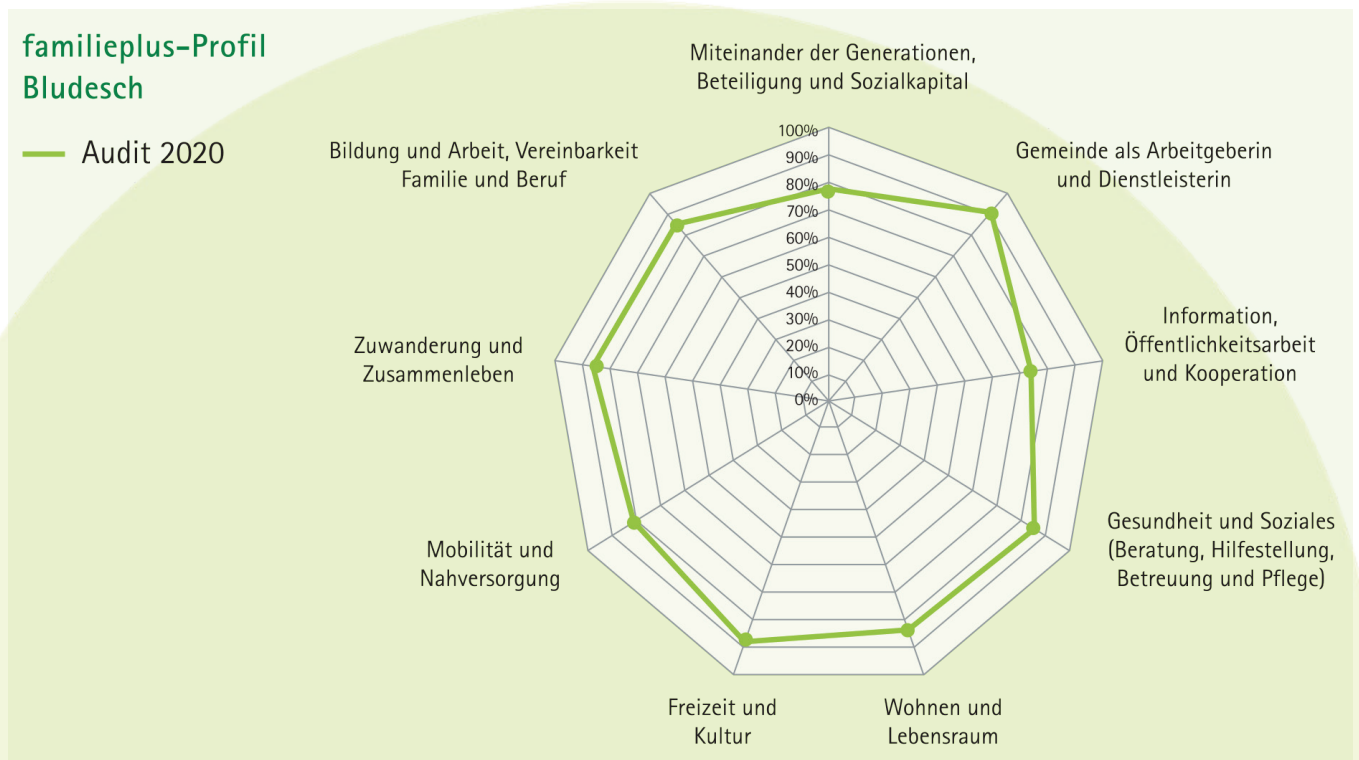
familieplus-Profil Bludesch

Audit 2020

Miteinander der Generationen, Beteiligung und Sozialkapital

Gemeinde als Arbeitgeberin und Dienstleisterin

Information, Öffentlichkeitsarbeit und Kooperation

Gesundheit und Soziales (Beratung, Hilfestellung, Betreuung und Pflege)

Wohnen und Lebensraum

Freizeit und Kultur

Mobilität und Nahversorgung

Zuwanderung und Zusammenleben

Bildung und Arbeit, Vereinbarkeit Familie und Beruf

100%
90%
80%
70%
60%
50%
40%
30%
20%
10%
0%